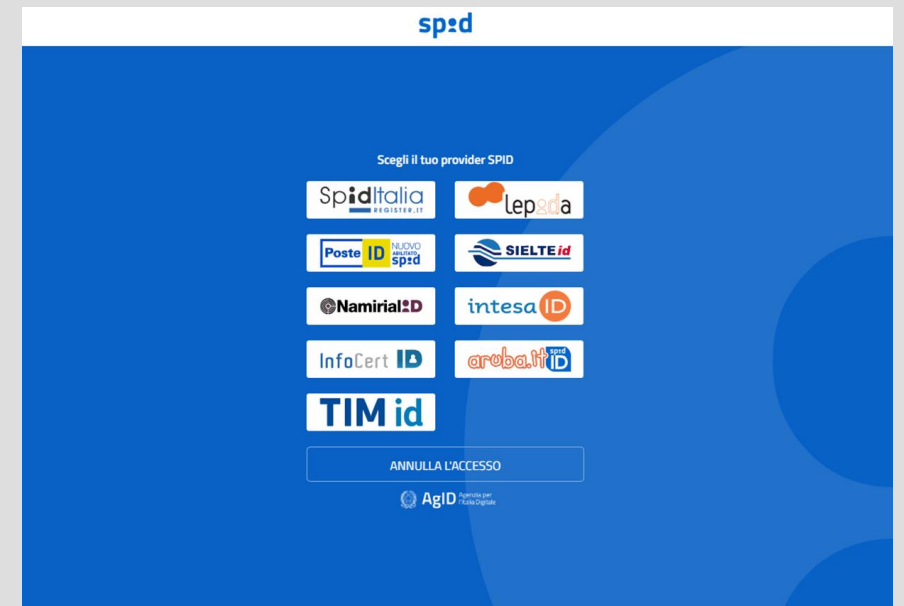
spid

Scegli il tuo provider SPID

SpidItalia REGISTER.IT

lepida

Poste ID NUOVO ABILITATO spid

SIELTE id

NamirialID

intesa ID

InfoCert ID

aruba.it spid ID

TIM id

ANNULLA L'ACCESSO

AgID Agenzia per l'Italia Digitale